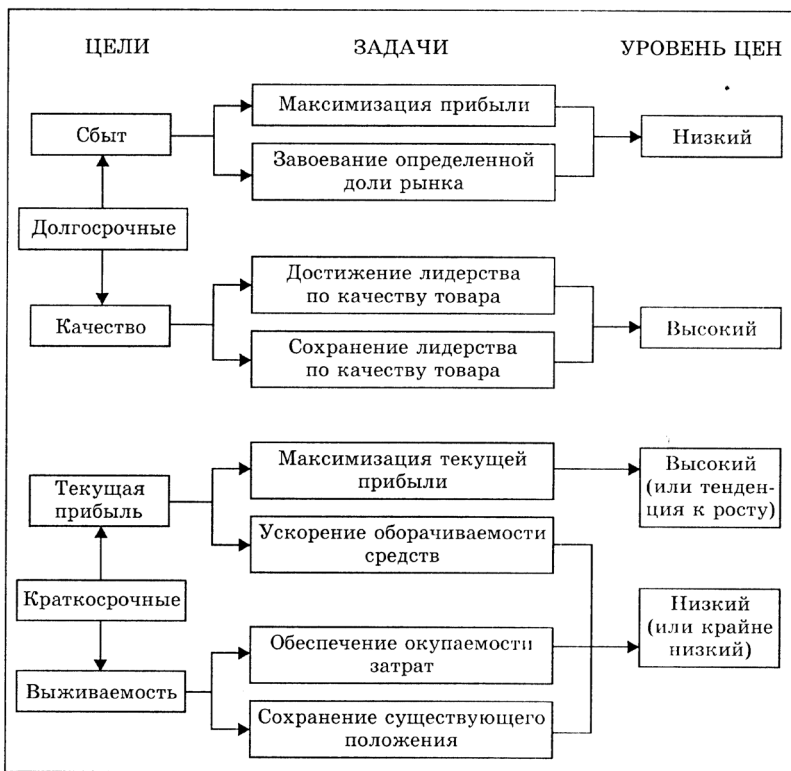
ЦЕЛИ

ЗАДАЧИ

УРОВЕНЬ ЦЕН

Сбыт

Максимизация прибыли

Завоевание определенной доли рынка

Низкий

Долгосрочные

Качество

Достижение лидерства по качеству товара

Сохранение лидерства по качеству товара

Высокий

Текущая прибыль

Максимизация текущей прибыли

Ускорение оборачиваемости средств

Высокий (или тенденция к росту)

Краткосрочные

Выживаемость

Обеспечение окупаемости затрат

Сохранение существующего положения

Низкий (или крайне низкий)